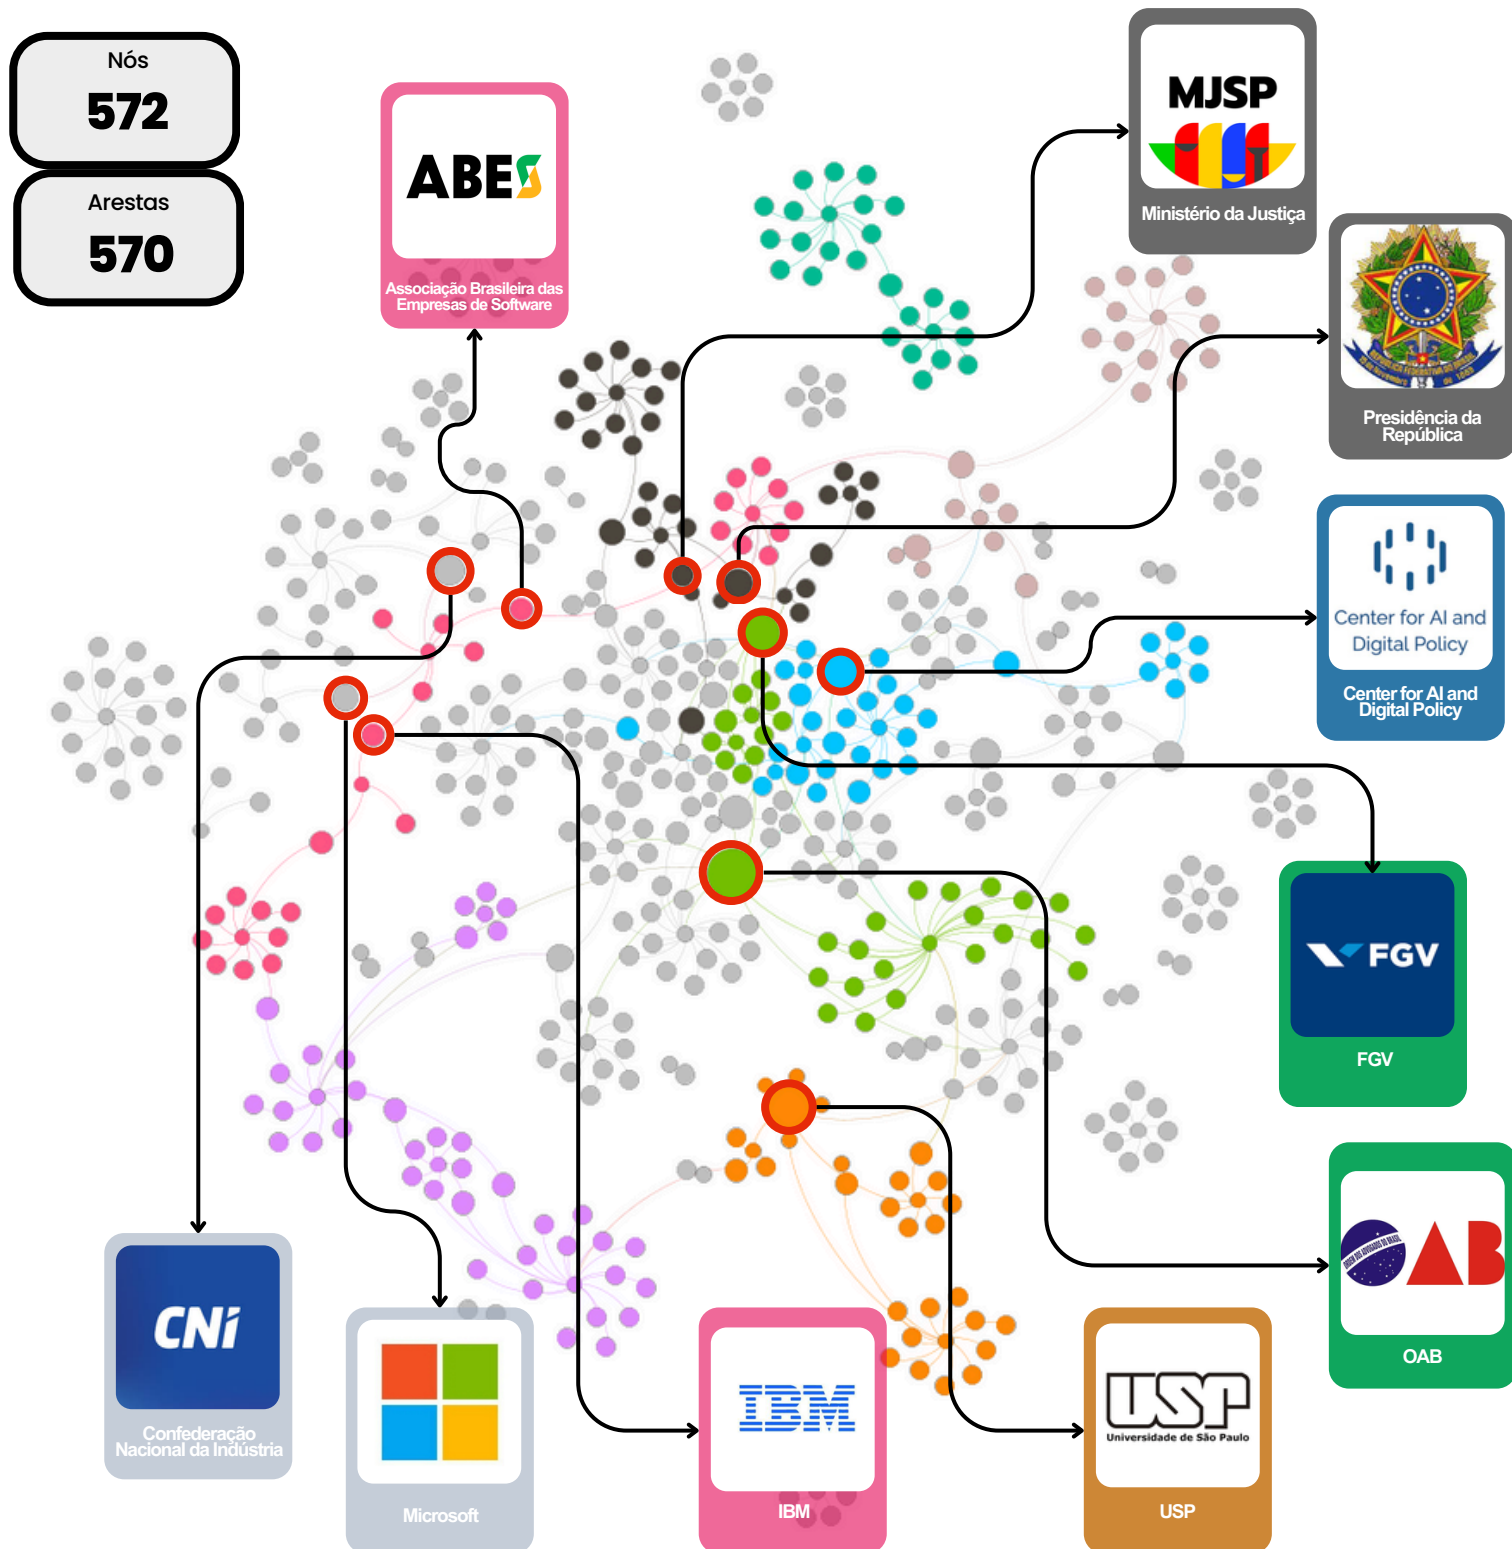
Nós
572

Arestas
570

ABES
Associação Brasileira das Empresas de Software

MJSP
Ministério da Justiça

Presidência da República

Center for AI and Digital Policy
Center for AI and Digital Policy

FGV
FGV

OAB
OAB

CNI
Confederação Nacional da Indústria

Microsoft

IBM
IBM

USP
Universidade de São Paulo
USP